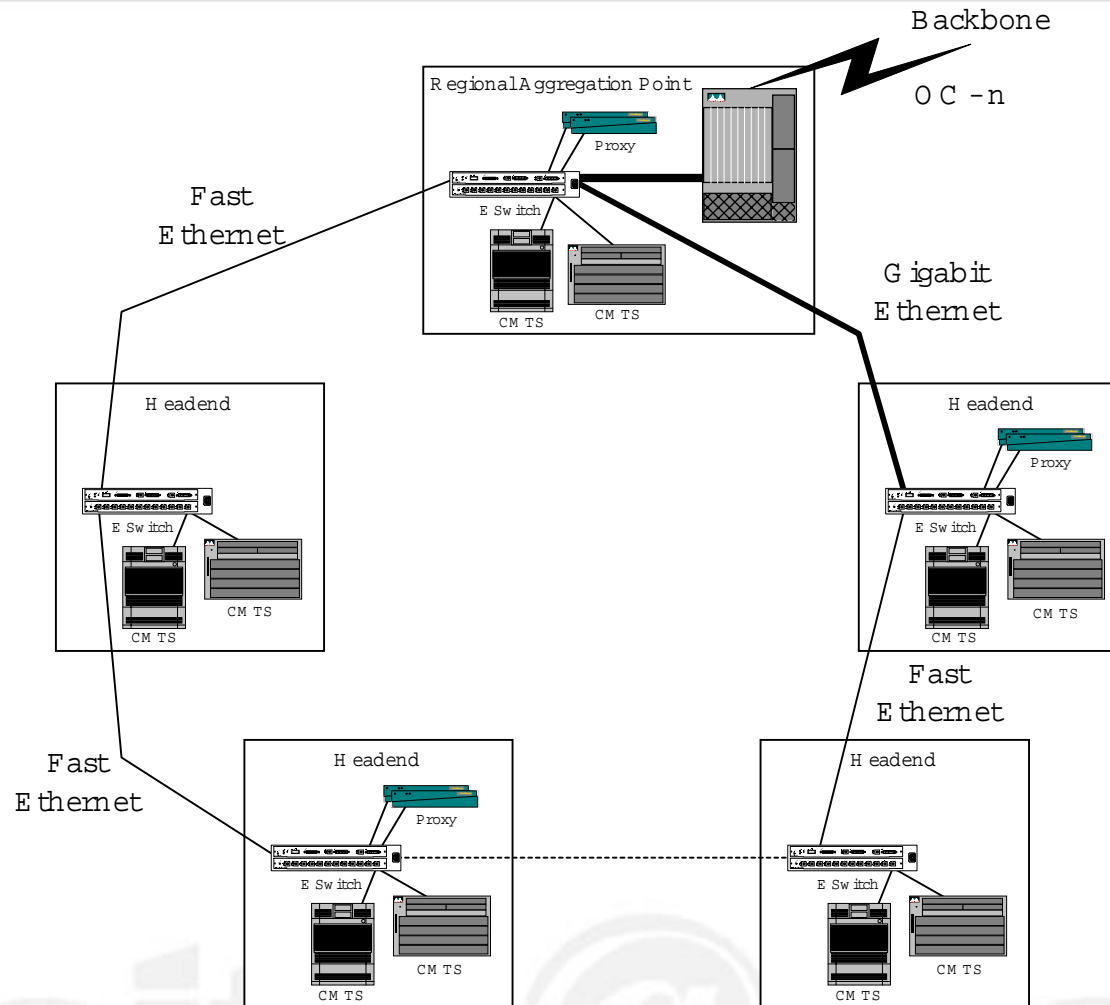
Backbone

OC-n

Regional Aggregation Point

Proxy

E Switch

CMTS

CMTS

Fast Ethernet

Gigabit Ethernet

Headend

E Switch

CMTS

CMTS

Headend

Proxy

E Switch

CMTS

CMTS

Fast Ethernet

Fast Ethernet

Headend

Proxy

E Switch

CMTS

CMTS

Headend

E Switch

CMTS

CMTS